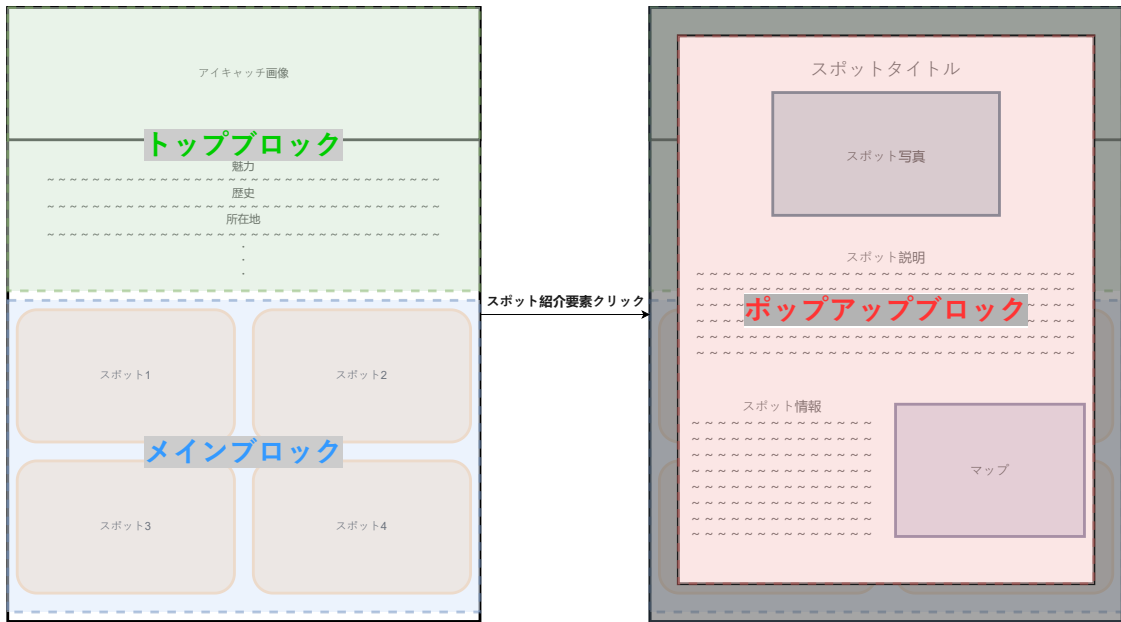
アイキャッチ画像

トップブロック

魅力
~~~~~~~~~~~~~~~~~~~~~~~~~~~~~~~~~~~~~~~~~~
歴史
~~~~~~~~~~~~~~~~~~~~~~~~~~~~~~~~~~~~~~~~~~
所在地
~~~~~~~~~~~~~~~~~~~~~~~~~~~~~~~~~~~~~~~~~~
・
・
・

スポット1

スポット2

メインブロック

スポット3

スポット4

スポット紹介要素クリック

スポットタイトル

スポット写真

スポット説明
~~~~~~~~~~~~~~~~~~~~~~~~~~~~~~~~~~~~~~~~
~~~~~~~~~~~~~~~~~~~~~~~~~~~~~~~~~~~~~~~~
~~~~~~~~~~~~~~~~~~~~~~~~~~~~~~~~~~~~~~~~
~~~~~~~~~~~~~~~~~~~~~~~~~~~~~~~~~~~~~~~~
~~~~~~~~~~~~~~~~~~~~~~~~~~~~~~~~~~~~~~~~
~~~~~~~~~~~~~~~~~~~~~~~~~~~~~~~~~~~~~~~~

ポップアップブロック

スポット情報
~~~~~~~~~~~~~~~~~~
~~~~~~~~~~~~~~~~~~
~~~~~~~~~~~~~~~~~~
~~~~~~~~~~~~~~~~~~
~~~~~~~~~~~~~~~~~~
~~~~~~~~~~~~~~~~~~
~~~~~~~~~~~~~~~~~~
~~~~~~~~~~~~~~~~~~
~~~~~~~~~~~~~~~~~~

マップ